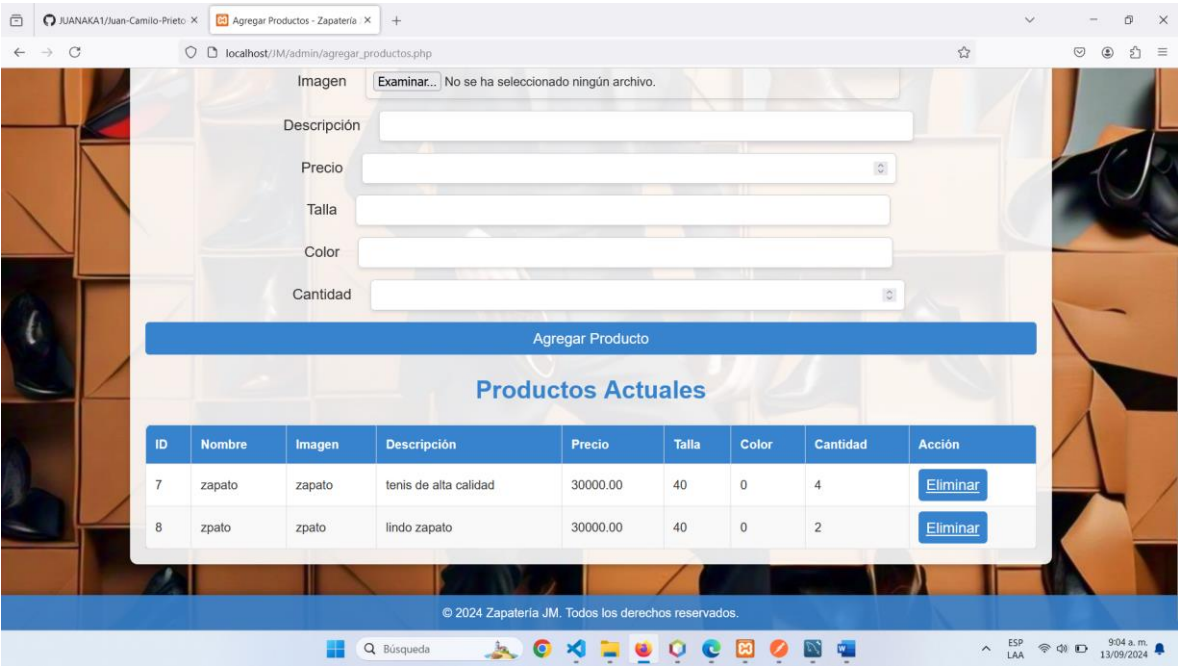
JUANAKA1/Juan-Camilo-Prieto ×
Agregar Productos - Zapatería ×
+

localhost/JM/admin/agregar_productos.php

Imagen Examinar... No se ha seleccionado ningún archivo.

Descripción

Precio

Talla

Color

Cantidad

Agregar Producto

Productos Actuales

| ID | Nombre | Imagen | Descripción | Precio | Talla | Color | Cantidad | Acción |
|---|---|---|---|---|---|---|---|---|
| 7 | zapato | zapato | tenis de alta calidad | 30000.00 | 40 | 0 | 4 | Eliminar |
| 8 | zpato | zpato | lindo zapato | 30000.00 | 40 | 0 | 2 | Eliminar |

© 2024 Zapatería JM. Todos los derechos reservados.

Búsqueda

ESP LAA
9:04 a. m.
13/09/2024